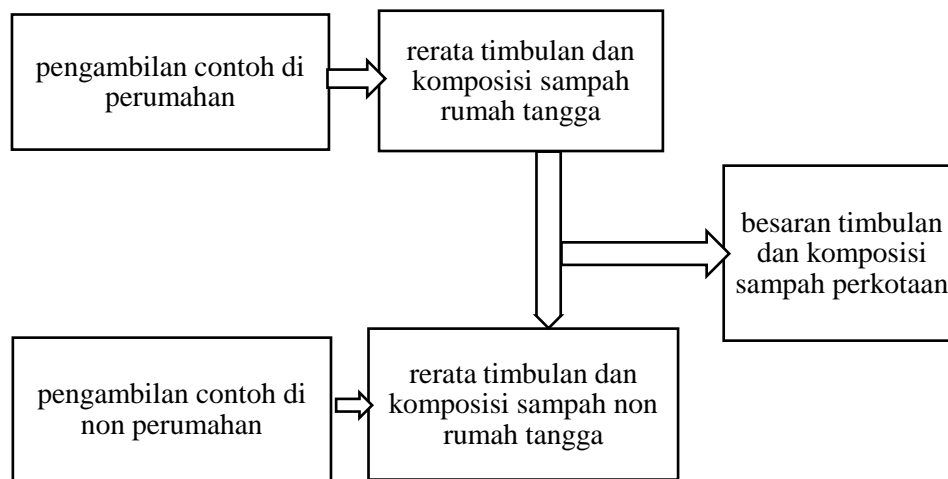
pengambilan contoh di perumahan

rerata timbulan dan komposisi sampah rumah tangga

besaran timbulan dan komposisi sampah perkotaan

pengambilan contoh di non perumahan

rerata timbulan dan komposisi sampah non rumah tangga